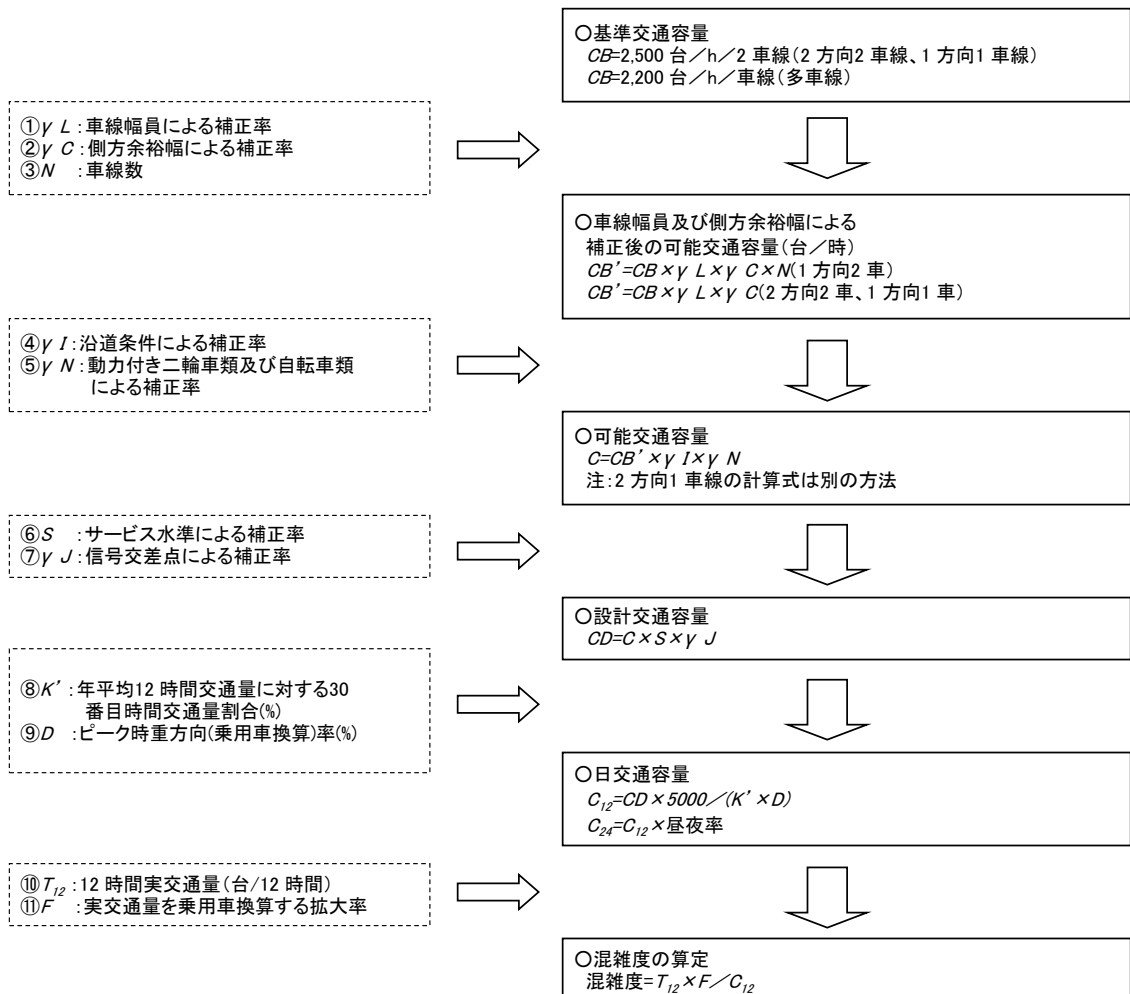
○基準交通容量
CB=2,500 台／h／2 車線(2 方向2 車線、1 方向1 車線)
CB=2,200 台／h／車線(多車線)

①γ L :車線幅員による補正率
②γ C :側方余裕幅による補正率
③N :車線数

○車線幅員及び側方余裕幅による補正後の可能交通容量(台／時)
CB'=CB×γ L×γ C×N(1 方向2 車)
CB'=CB×γ L×γ C(2 方向2 車、1 方向1 車)

④γ I :沿道条件による補正率
⑤γ N :動力付き二輪車類及び自転車類による補正率

○可能交通容量
C=CB'×γ I×γ N
注:2 方向1 車線の計算式は別の方法

⑥S :サービス水準による補正率
⑦γ J :信号交差点による補正率

○設計交通容量
CD=C×S×γ J

⑧K' :年平均12 時間交通量に対する30 番目時間交通量割合(%)
⑨D :ピーク時重方向(乗用車換算)率(%)

○日交通容量
$C_{12}$=CD×5000／(K'×D)
$C_{24}$=$C_{12}$×昼夜率

⑩$T_{12}$ :12 時間実交通量(台/12 時間)
⑪F :実交通量を乗用車換算する拡大率

○混雑度の算定
混雑度=$T_{12}$×F／$C_{12}$